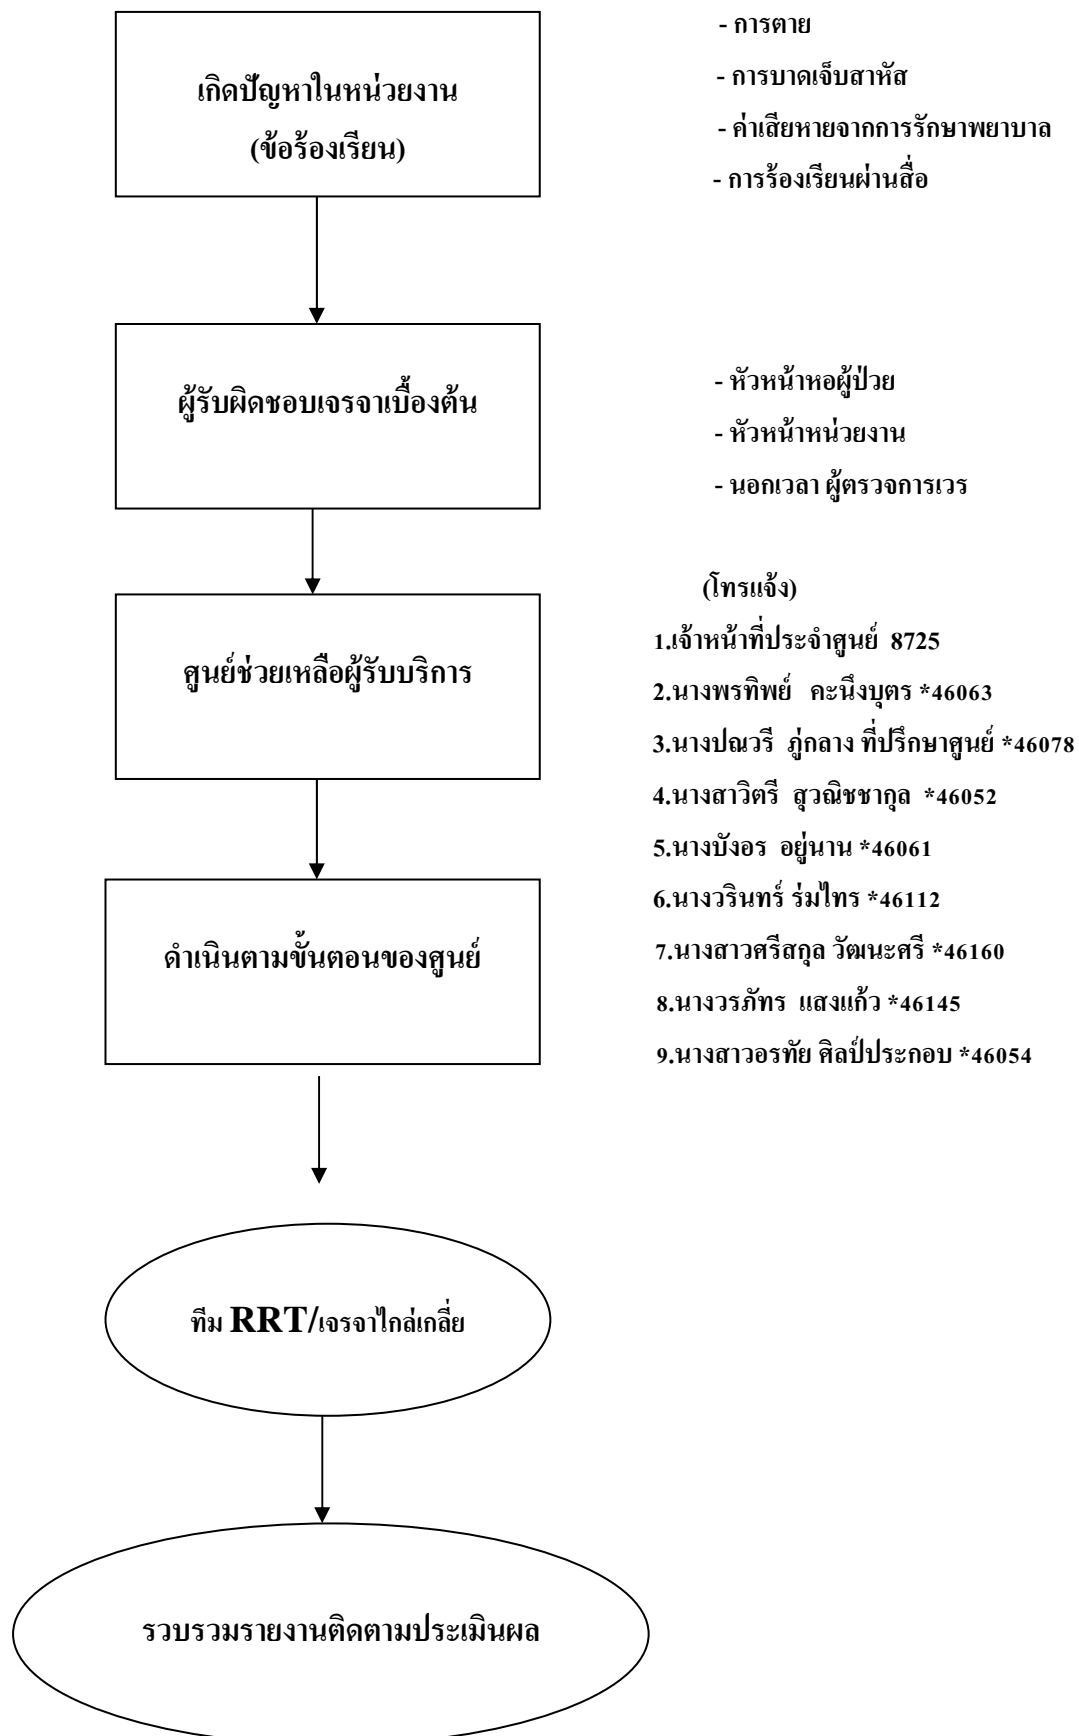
เกิดปัญหาในหน่วยงาน
(ข้อร้องเรียน)

- การตาย
- การบาดเจ็บสาหัส
- ค่าเสียหายจากการรักษาพยาบาล
- การร้องเรียนผ่านสื่อ

ผู้รับผิดชอบเจรจาเบื้องต้น

- หัวหน้าหอผู้ป่วย
- หัวหน้าหน่วยงาน
- นอกเวลา ผู้ตรวจการเวร

ศูนย์ช่วยเหลือผู้รับบริการ

(โทรแจ้ง)
1.เจ้าหน้าที่ประจำศูนย์ 8725
2.นางพรทิพย์ คะนึงบุตร *46063
3.นางปณวรี ภู่กลาง ที่ปรึกษาศูนย์ *46078
4.นางสาวิตรี สุวณิชชากุล *46052
5.นางบังอร อยู่นาน *46061
6.นางวรินทร์ ร่มไทร *46112
7.นางสาวศรีสกุล วัฒนะศรี *46160
8.นางวรภัทร แสงแก้ว *46145
9.นางสาวอรทัย ศิลป์ประกอบ *46054

ดำเนินตามขั้นตอนของศูนย์

ทีม RRT/เจรจาไกล่เกลี่ย

รวบรวมรายงานติดตามประเมินผล